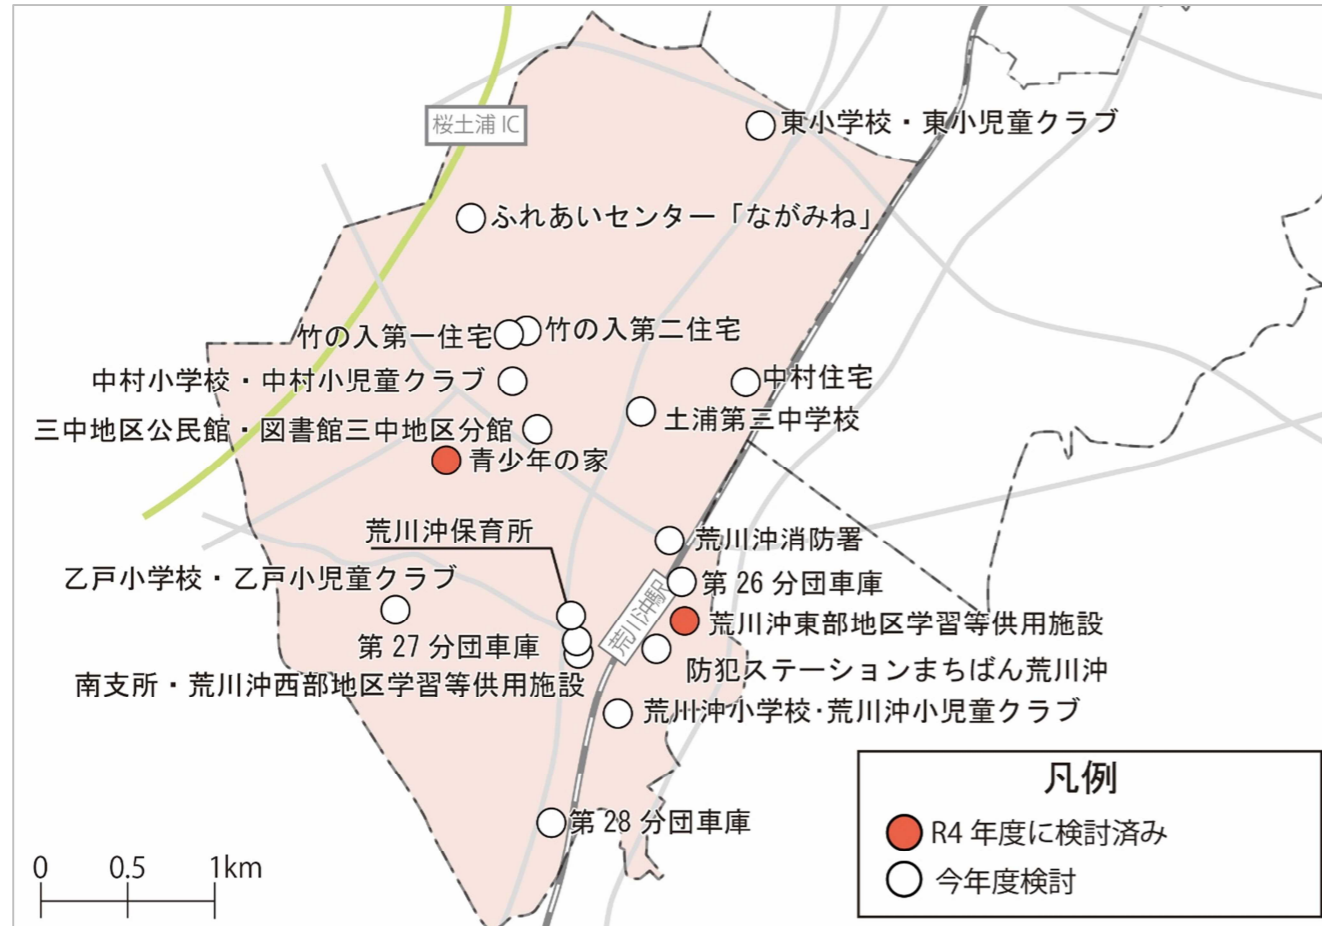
桜土浦 IC

東小学校・東小児童クラブ

ふれあいセンター「ながみね」

竹の入第一住宅

竹の入第二住宅

中村小学校・中村小児童クラブ

中村住宅

土浦第三中学校

三中地区公民館・図書館三中地区分館

青少年の家

荒川沖保育所

荒川沖消防署

乙戸小学校・乙戸小児童クラブ

第 26 分団車庫

荒川沖駅

荒川沖東部地区学習等供用施設

第 27 分団車庫

防犯ステーションまちばん荒川沖

南支所・荒川沖西部地区学習等供用施設

荒川沖小学校·荒川沖小児童クラブ

第 28 分団車庫

凡例

R4 年度に検討済み

今年度検討

0 0.5 1km